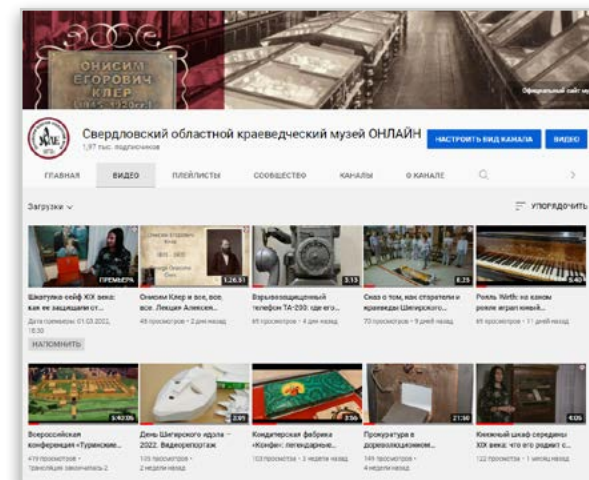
ОНИСИМ ЕГОРОВИЧ КЛЕР

Официальный сайт музея

Свердловский областной краеведческий музей ОНЛАЙН

1,97 тыс. подписчиков

НАСТРОИТЬ ВИД КАНАЛА

ВИДЕО

ГЛАВНАЯ

ВИДЕО

ПЛЕЙЛИСТЫ

СООБЩЕСТВО

КАНАЛЫ

О КАНАЛЕ

Загрузки

УПОРЯДОЧИТЬ

ПРЕМЬЕРА

Шкатулка-сейф XIX века: как ее защищали от...

Дата премьеры: 01.03.2022, 18:30

НАПОМНИТЬ

1:26:51

Онисим Клер и все, все, все. Лекция Алексея...

49 просмотров • 2 дня назад

3:13

Взрывозащищенный телефон ТА-200: где его...

65 просмотров • 4 дня назад

8:25

Сказ о том, как стратеги и краеведы Шигирского...

70 просмотров • 9 дней назад

5:40

Рояль Wirth: на каком рояле играл юный...

65 просмотров • 11 дней назад

5:42:36

Всероссийская конференция «Туринские...

479 просмотров • Трансляция закончилась 2...

2:05

День Шигирского идола – 2022. Видеорепортаж

105 просмотров • 2 недели назад

3:56

Кондитерская фабрика «Конфи»: легендарные...

103 просмотра • 3 недели назад

21:30

Прокуратура в дореволюционном...

149 просмотров • 4 недели назад

4:05

Книжный шкаф середины XIX века: что его роднит с...

122 просмотра • 1 месяц назад